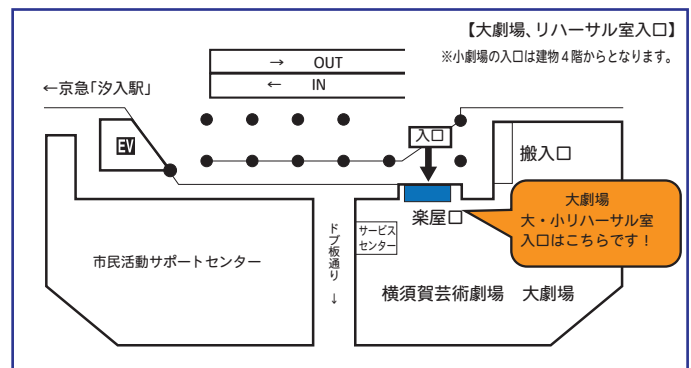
【大劇場、リハーサル室入口】

※小劇場の入口は建物４階からとなります。

→ OUT

← IN

←京急「汐入駅」

EV

入口

搬入口

大劇場
大・小リハーサル室
入口はこちらです！

楽屋口

サービスセンター

ドブ板通り
↓

市民活動サポートセンター

横須賀芸術劇場　大劇場